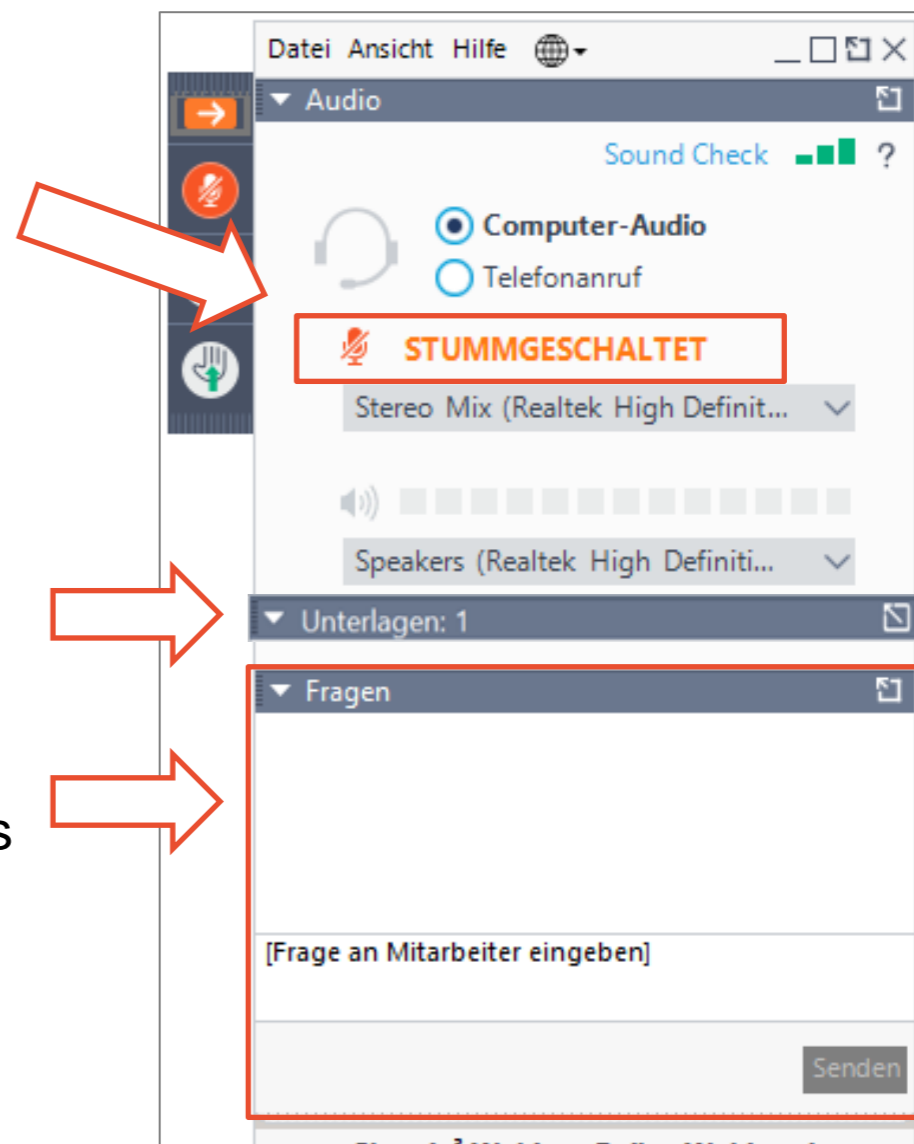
Datei Ansicht Hilfe

Audio

Sound Check ?

Computer-Audio

Telefonanruf

STUMMGESCHALTET

Stereo Mix (Realtek High Definit...

Speakers (Realtek High Definiti...

Unterlagen: 1

Fragen

[Frage an Mitarbeiter eingeben]

Senden

s

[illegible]